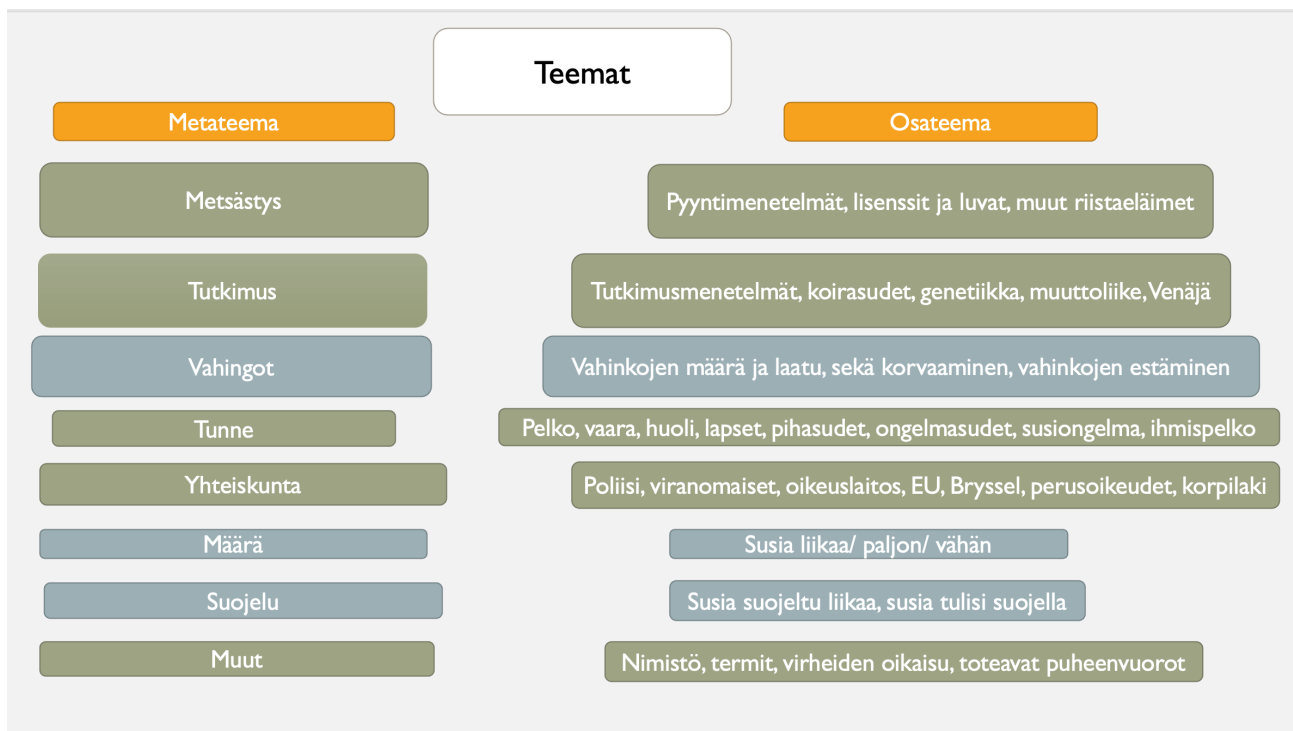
Teemat

Metateema

Osateema

Metsästys

Pyyntimenetelmät, lisenssit ja luvat, muut riistaeläimet

Tutkimus

Tutkimusmenetelmät, koirasudet, genetiikka, muuttoliike, Venäjä

Vahingot

Vahinkojen määrä ja laatu, sekä korvaaminen, vahinkojen estäminen

Tunne

Pelko, vaara, huoli, lapset, pihasudet, ongelmasudet, susiongelma, ihmispelko

Yhteiskunta

Poliisi, viranomaiset, oikeuslaitos, EU, Bryssel, perusoikeudet, korpilaki

Määrä

Susia liikaa/ paljon/ vähän

Suojelu

Susia suojeltu liikaa, susia tulisi suojella

Muut

Nimistö, termit, virheiden oikaisu, toteavat puheenvuorot